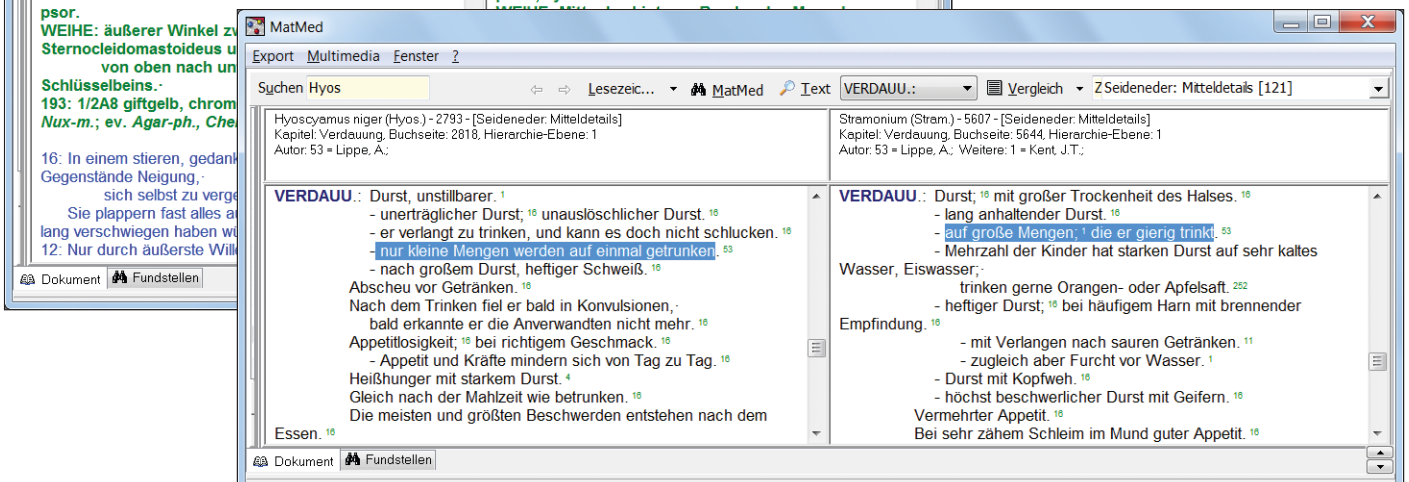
psor.
WEIHE: äußerer Winkel zw
Sternocleidomastoideus u
von oben nach un
Schlüsselbeins.
193: 1/2A8 giftgelb, chrom
Nux-m.; ev. Agar-ph., Che

16: In einem stieren, gedank
Gegenstände Neigung,
sich selbst zu verge
Sie plappern fast alles a
lang verschwiegen haben wi
12: Nur durch äußerste Wille

Dokument | Fundstellen

WEIHE: Mitte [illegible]

MatMed

Export Multimedia Fenster ?

Suchen Hyos

Lesezeic... MatMed Text VERDAUU.: Vergleich Z Seideneder: Mitteldetails [121]

Hyoscyamus niger (Hyos.) - 2793 - [Seideneder: Mitteldetails]
Kapitel: Verdauung, Buchseite: 2818, Hierarchie-Ebene: 1
Autor: 53 = Lippe, A.;

VERDAUU.: Durst, unstillbarer. $^{1}$
- unerträglicher Durst; $^{16}$ unauslöschlicher Durst. $^{16}$
- er verlangt zu trinken, und kann es doch nicht schlucken. $^{16}$
- nur kleine Mengen werden auf einmal getrunken. $^{53}$
- nach großem Durst, heftiger Schweiß. $^{16}$
Abscheu vor Getränken. $^{16}$
Nach dem Trinken fiel er bald in Konvulsionen,
bald erkannte er die Anverwandten nicht mehr. $^{16}$
Appetitlosigkeit; $^{16}$ bei richtigem Geschmack. $^{16}$
- Appetit und Kräfte mindern sich von Tag zu Tag. $^{16}$
Heißhunger mit starkem Durst. $^{4}$
Gleich nach der Mahlzeit wie betrunken. $^{16}$
Die meisten und größten Beschwerden entstehen nach dem Essen. $^{16}$

Stramonium (Stram.) - 5607 - [Seideneder: Mitteldetails]
Kapitel: Verdauung, Buchseite: 5644, Hierarchie-Ebene: 1
Autor: 53 = Lippe, A.; Weitere: 1 = Kent, J.T.;

VERDAUU.: Durst; $^{16}$ mit großer Trockenheit des Halses. $^{16}$
- lang anhaltender Durst. $^{16}$
- auf große Mengen; $^{1}$ die er gierig trinkt. $^{53}$
- Mehrzahl der Kinder hat starken Durst auf sehr kaltes Wasser, Eiswasser;
trinken gerne Orangen- oder Apfelsaft. $^{252}$
- heftiger Durst; $^{16}$ bei häufigem Harn mit brennender Empfindung. $^{16}$
- mit Verlangen nach sauren Getränken. $^{11}$
- zugleich aber Furcht vor Wasser. $^{1}$
- Durst mit Kopfweh. $^{16}$
- höchst beschwerlicher Durst mit Geifern. $^{16}$
Vermehrter Appetit. $^{16}$
Bei sehr zähem Schleim im Mund guter Appetit. $^{16}$

Dokument | Fundstellen